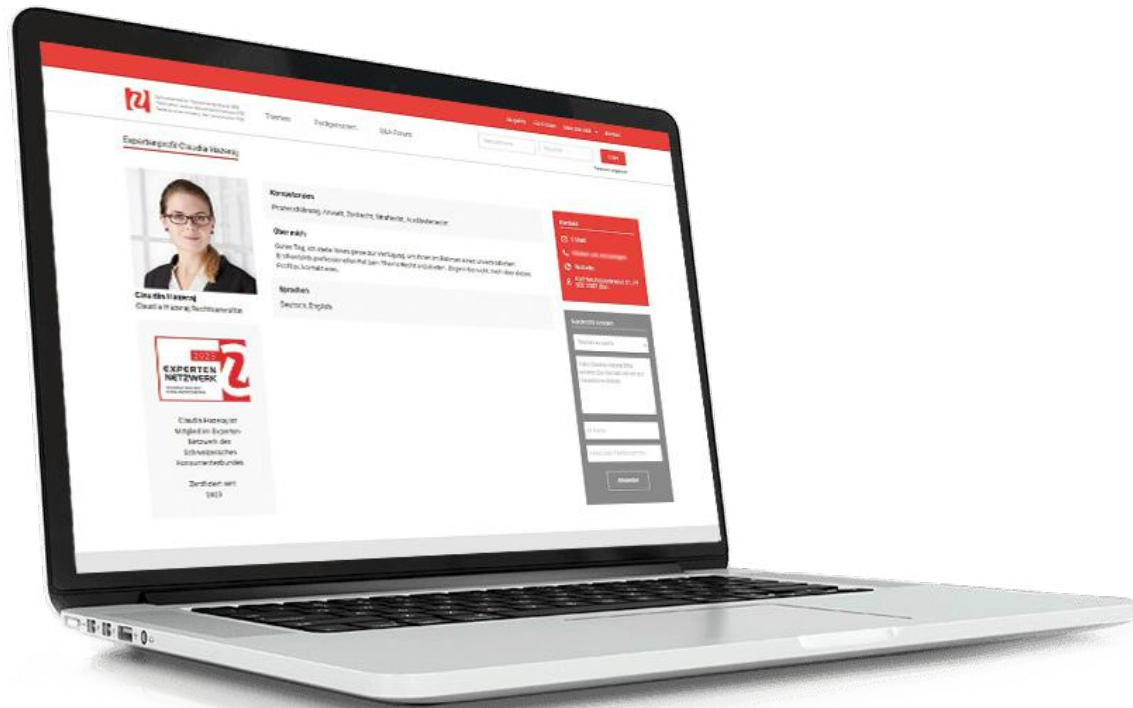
Themen

Fachpersonen

Q&A-Forum

Expertenprofil Claudia Hazeraj

Kompetenzen

Prozessführung, Anwalt, Zivilrecht, Mietrecht, Auffahrunfall

Übersicht

Guten Tag, ich stehe Ihnen gerne zur Verfügung, um Ihnen im Rahmen eines unverbindlichen Erstkontakts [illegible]

Sprachen

Deutsch, English

Claudia Hazeraj

Claudia Hazeraj Rechtsanwältin

2020

EXPERTEN NETZWERK

Claudia Hazeraj ist Mitglied im Experten-Netzwerk des Schweizerischen Konsumentenbundes

Zertifiziert seit 2019

Kontakt

E-Mail

Website

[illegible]

Nachricht senden

Absenden